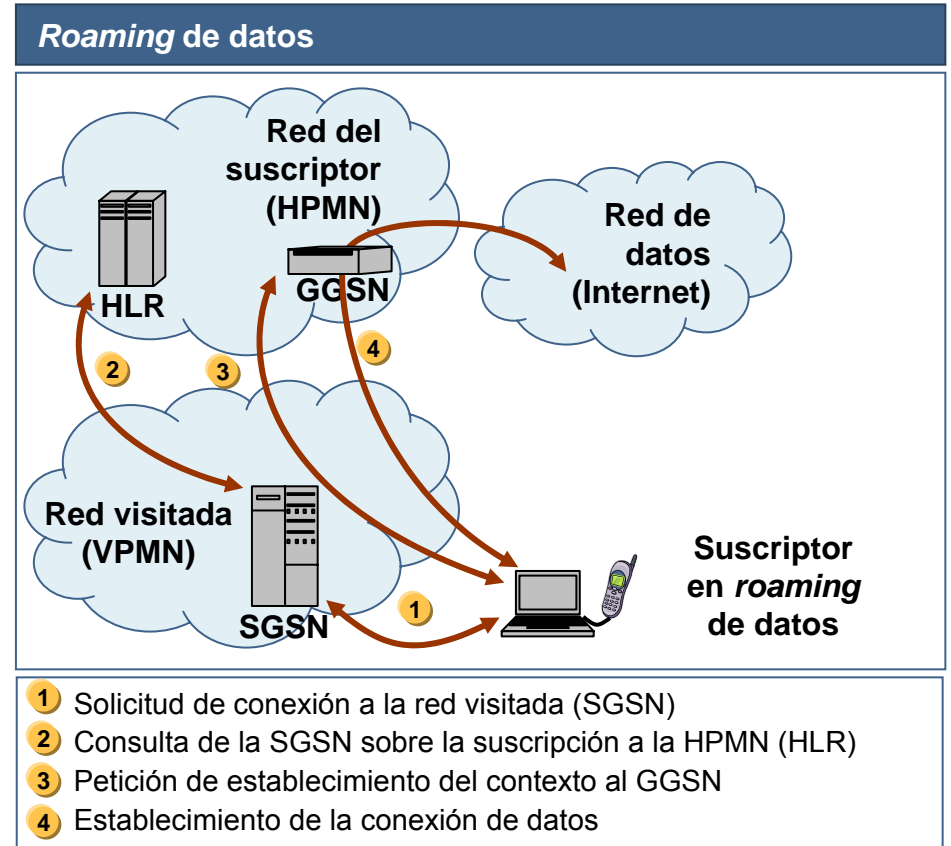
*Roaming* de datos

Red del suscriptor (HPMN)

Red de datos (Internet)

HLR

GGSN

2

3

4

Red visitada (VPMN)

SGSN

1

Suscriptor en *roaming* de datos

1 Solicitud de conexión a la red visitada (SGSN)
2 Consulta de la SGSN sobre la suscripción a la HPMN (HLR)
3 Petición de establecimiento del contexto al GGSN
4 Establecimiento de la conexión de datos